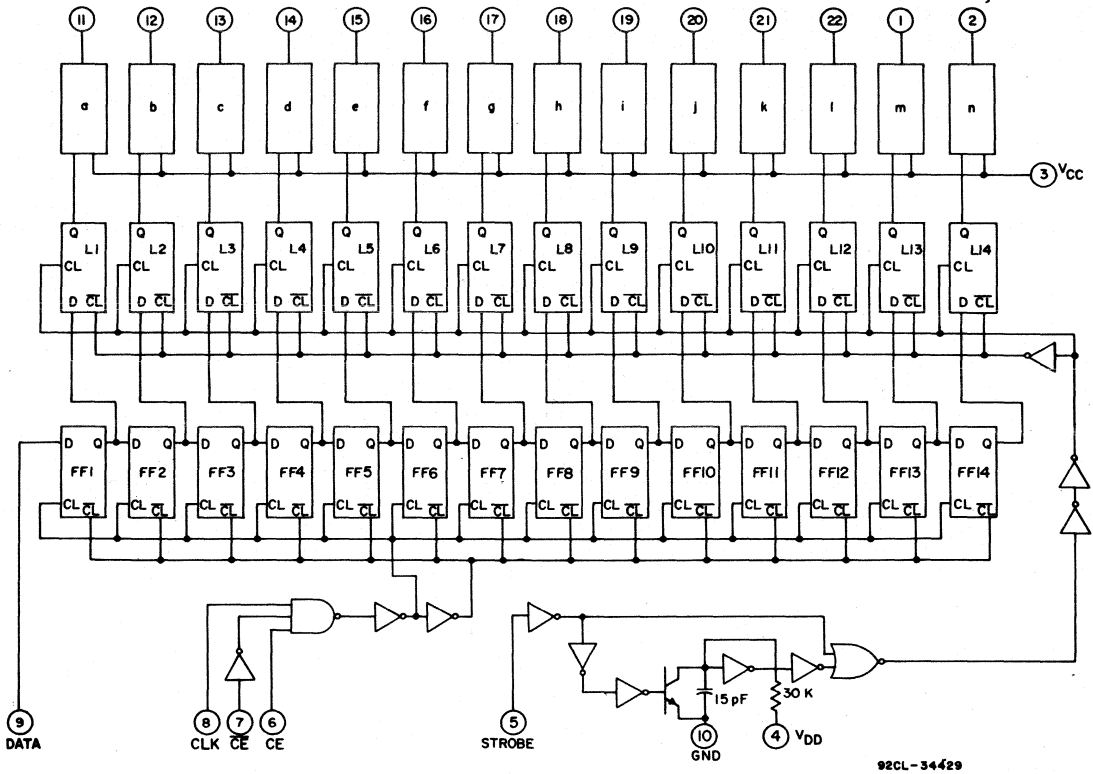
11 12 13 14 15 16 17 18 19 20 21 22 1 2

a b c d e f g h i j k l m n

3 $V_{CC}$

Q L1 CL D $\overline{CL}$
Q L2 CL D $\overline{CL}$
Q L3 CL D $\overline{CL}$
Q L4 CL D $\overline{CL}$
Q L5 CL D $\overline{CL}$
Q L6 CL D $\overline{CL}$
Q L7 CL D $\overline{CL}$
Q L8 CL D $\overline{CL}$
Q L9 CL D $\overline{CL}$
Q L10 CL D $\overline{CL}$
Q L11 CL D $\overline{CL}$
Q L12 CL D $\overline{CL}$
Q L13 CL D $\overline{CL}$
Q L14 CL D $\overline{CL}$

D Q FF1 CL $\overline{CL}$
D Q FF2 CL $\overline{CL}$
D Q FF3 CL $\overline{CL}$
D Q FF4 CL $\overline{CL}$
D Q FF5 CL $\overline{CL}$
D Q FF6 CL $\overline{CL}$
D Q FF7 CL $\overline{CL}$
D Q FF8 CL $\overline{CL}$
D Q FF9 CL $\overline{CL}$
D Q FF10 CL $\overline{CL}$
D Q FF11 CL $\overline{CL}$
D Q FF12 CL $\overline{CL}$
D Q FF13 CL $\overline{CL}$
D Q FF14 CL $\overline{CL}$

15 pF
30 K

9 DATA
8 CLK
7 $\overline{CE}$
6 CE
5 STROBE
10 GND
4 $V_{DD}$

92CL-34429